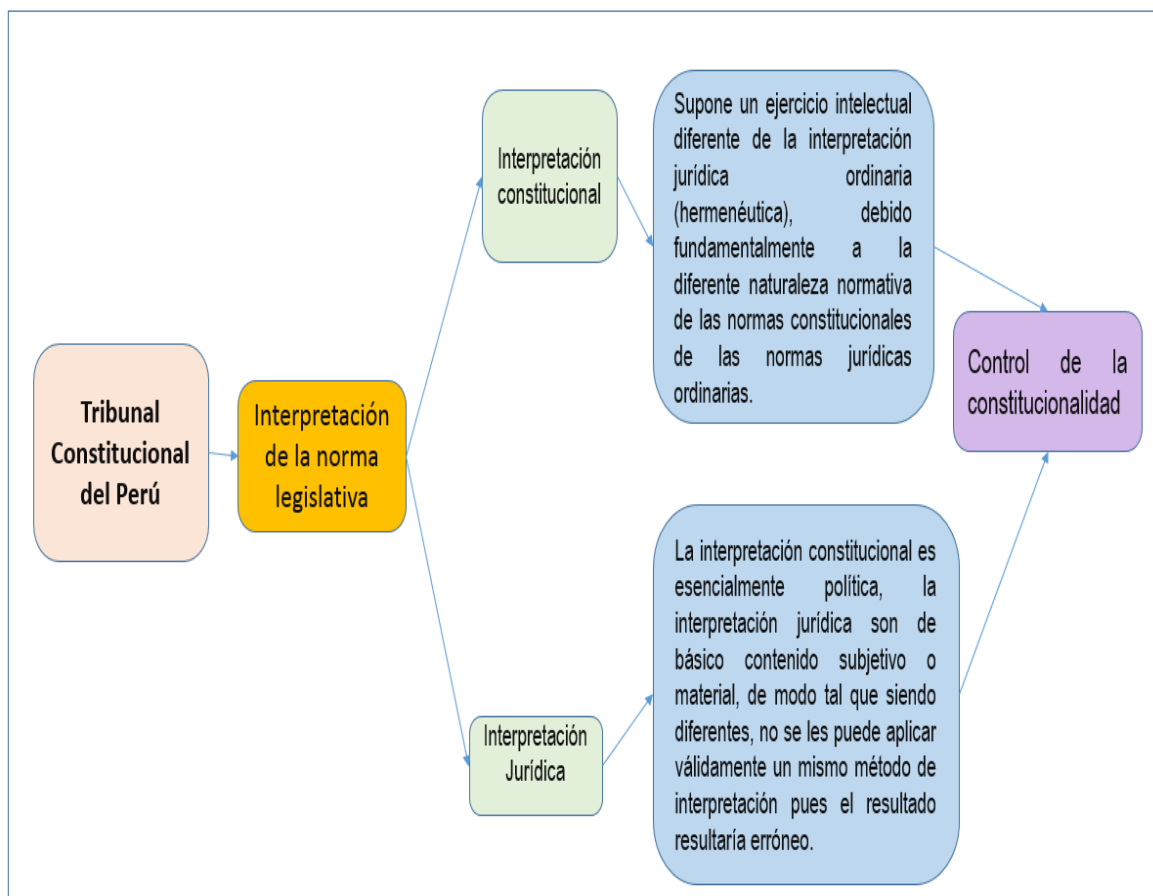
Tribunal Constitucional del Perú

Interpretación de la norma legislativa

Interpretación constitucional

Supone un ejercicio intelectual diferente de la interpretación jurídica ordinaria (hermenéutica), debido fundamentalmente a la diferente naturaleza normativa de las normas constitucionales de las normas jurídicas ordinarias.

Interpretación Jurídica

La interpretación constitucional es esencialmente política, la interpretación jurídica son de básico contenido subjetivo o material, de modo tal que siendo diferentes, no se les puede aplicar válidamente un mismo método de interpretación pues el resultado resultaría erróneo.

Control de la constitucionalidad